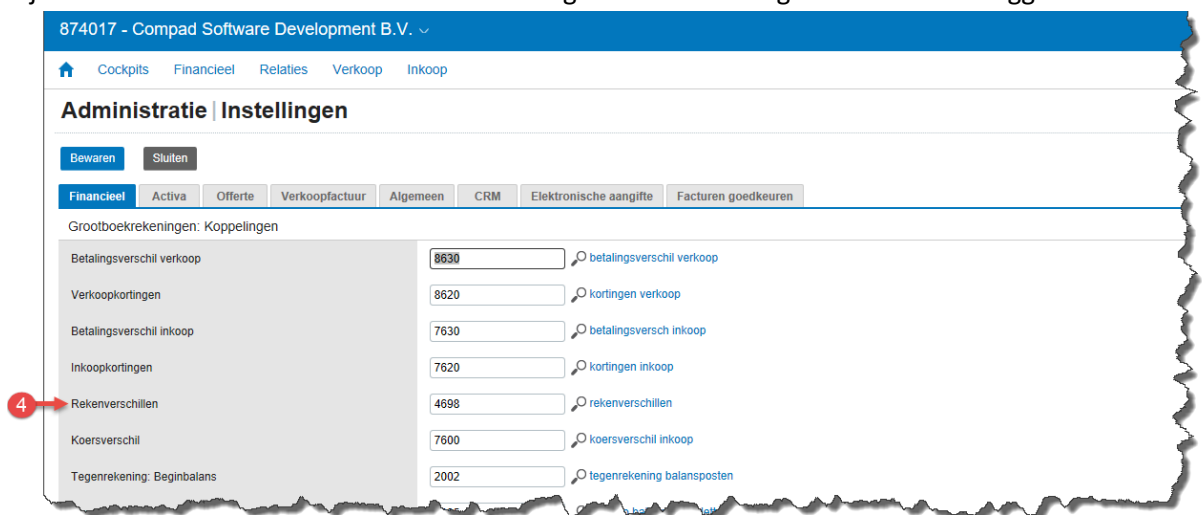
874017 - Compad Software Development B.V.

Cockpits Financieel Relaties Verkoop Inkoop

Administratie | Instellingen

Bewaren Sluiten

Financieel Activa Offerte Verkoopfactuur Algemeen CRM Elektronische aangifte Facturen goedkeuren

Grootboekrekeningen: Koppelingen

| | | |
|---|---|---|
| Betalingsverschil verkoop | 8630 | betalingsverschil verkoop |
| Verkoopkortingen | 8620 | kortingen verkoop |
| Betalingsverschil inkoop | 7630 | betalingsversch inkoop |
| Inkoopkortingen | 7620 | kortingen inkoop |
| Rekenverschillen | 4698 | rekenverschillen |
| Koersverschil | 7600 | koersverschil inkoop |
| Tegenrekening: Beginbalans | 2002 | tegenrekening balansposten |

4